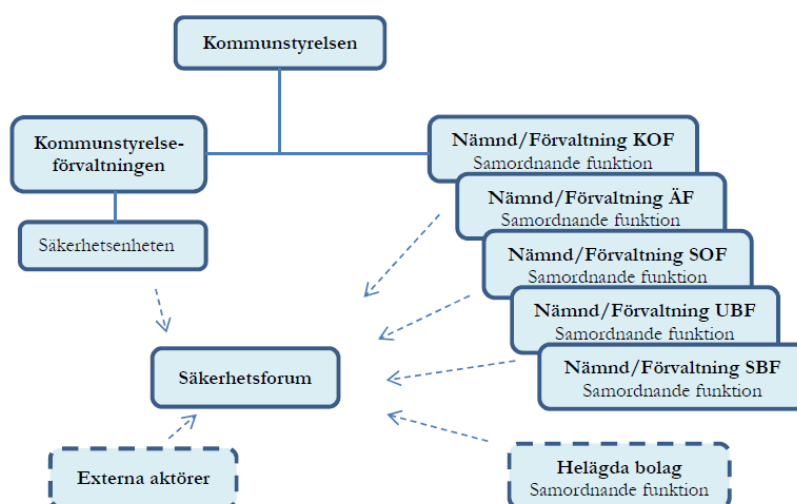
Kommunstyrelsen

Kommunstyrelseförvaltningen

Säkerhetsenheten

Nämnd/Förvaltning KOF
Samordnande funktion

Nämnd/Förvaltning ÄF
Samordnande funktion

Nämnd/Förvaltning SOF
Samordnande funktion

Nämnd/Förvaltning UBF
Samordnande funktion

Nämnd/Förvaltning SBF
Samordnande funktion

Säkerhetsforum

Externa aktörer

Helägda bolag
Samordnande funktion